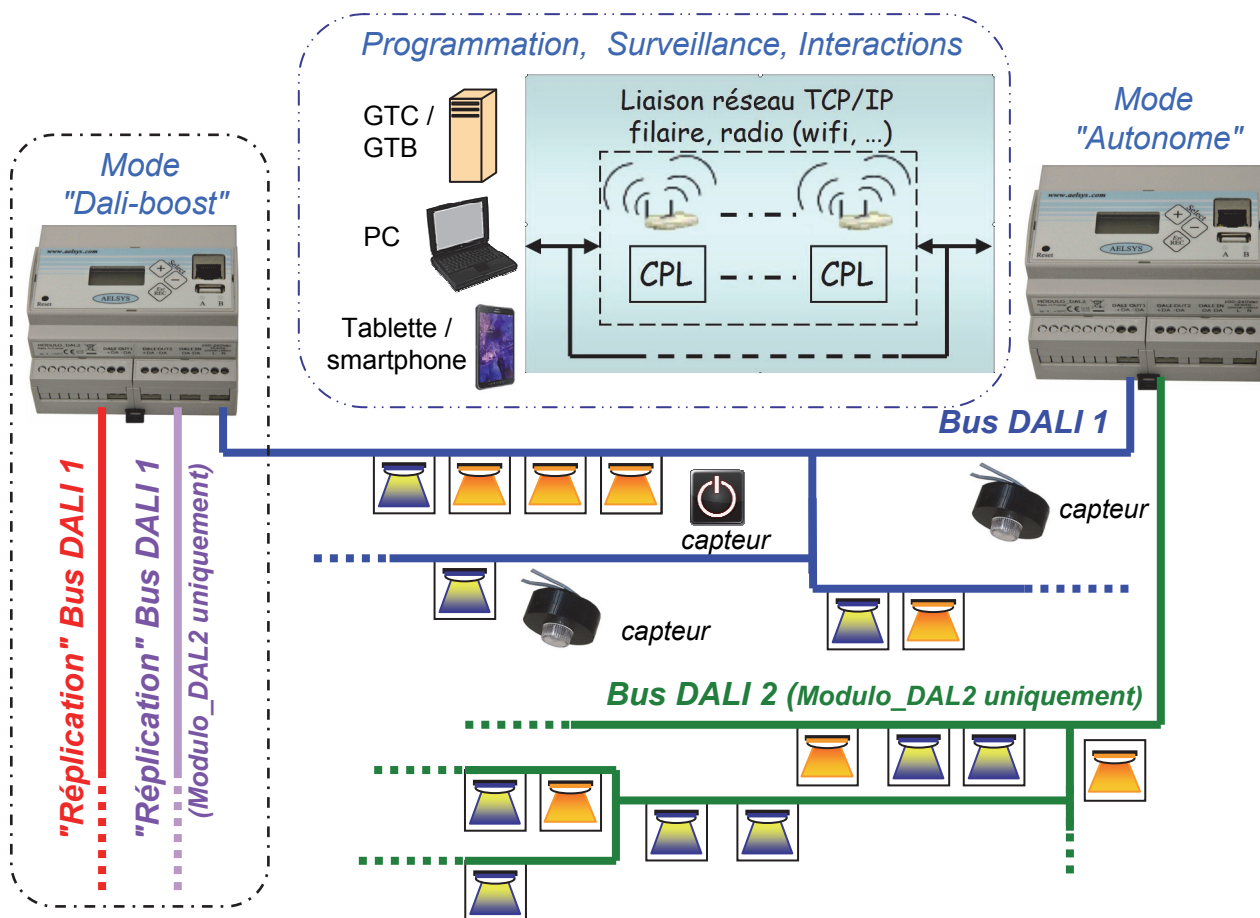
Programmation, Surveillance, Interactions

GTC / GTB

PC

Tablette / smartphone

Liaison réseau TCP/IP filaire, radio (wifi, ...)

CPL

CPL

Mode "Dali-boost"

Mode "Autonome"

AELSYS

AELSYS

Bus DALI 1

"Réplication" Bus DALI 1

"Réplication" Bus DALI 1 (Modulo_DAL2 uniquement)

capteur

capteur

capteur

Bus DALI 2 (Modulo_DAL2 uniquement)